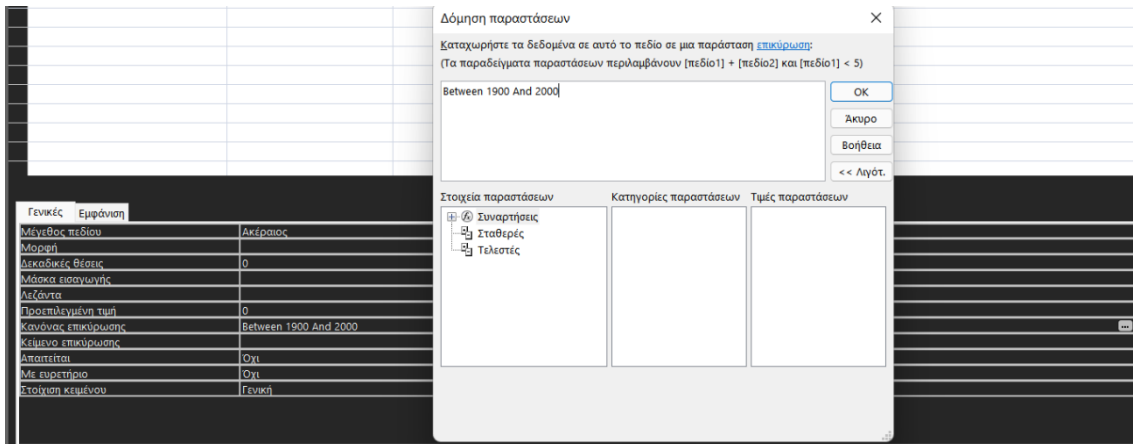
Δόμηση παραστάσεων

Καταχωρήστε τα δεδομένα σε αυτό το πεδίο σε μια παράσταση επικύρωση:
(Τα παραδείγματα παραστάσεων περιλαμβάνουν [πεδίο1] + [πεδίο2] και [πεδίο1] < 5)

Between 1900 And 2000

OK
Άκυρο
Βοήθεια
<< Λιγότ.

Στοιχεία παραστάσεων
Συναρτήσεις
Σταθερές
Τελεστές

Κατηγορίες παραστάσεων

Τιμές παραστάσεων

Γενικές
Εμφάνιση

| | |
|---|---|
| Μέγεθος πεδίου | Ακέραιος |
| Μορφή | |
| Δεκαδικές θέσεις | 0 |
| Μάσκα εισαγωγής | |
| Λεζάντα | |
| Προεπιλεγμένη τιμή | 0 |
| Κανόνας επικύρωσης | Between 1900 And 2000 |
| Κείμενο επικύρωσης | |
| Απαιτείται | Όχι |
| Με ευρετήριο | Όχι |
| Στοίχιση κειμένου | Γενική |